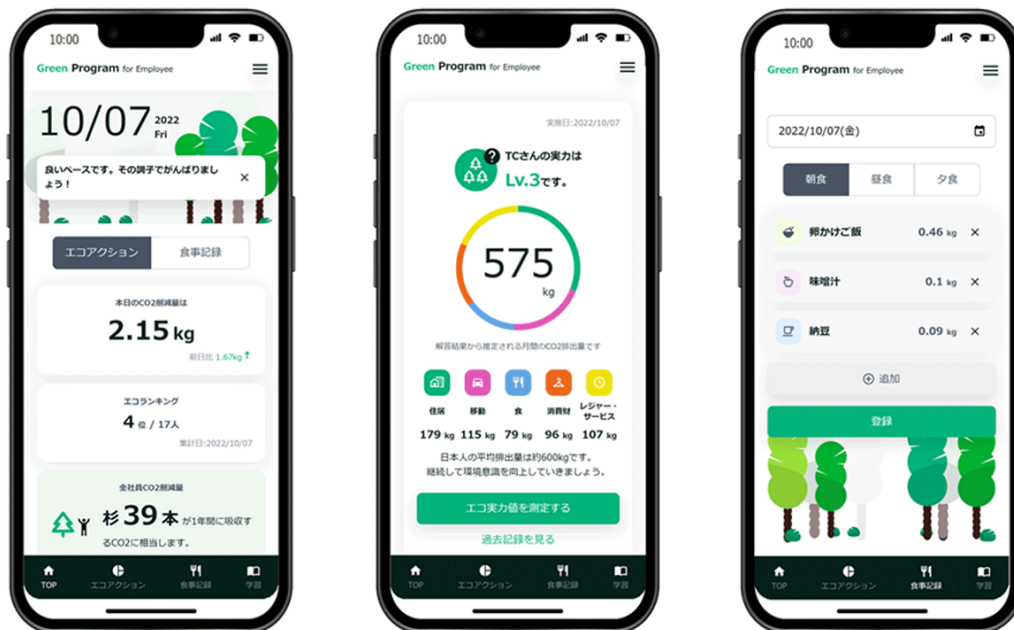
10:00

Green Program for Employee

10/07 2022 Fri

良いペースです。その調子でがんばりましょう！ ×

エコアクション 食事記録

本日のCO2削減量は
2.15 kg
前日比 1.67kg ↑

エコランキング
4 位 / 17人
集計日:2022/10/07

全社員CO2削減量
杉 39 本 が1年間に吸収するCO2に相当します。

TOP エコアクション 食事記録 学習

10:00

Green Program for Employee

実施日:2022/10/07

TCさんの実力は
Lv.3です。

575
kg

解答結果から推定される月間のCO2排出量です

住居 移動 食 消費財 レジャー・サービス
179 kg 115 kg 79 kg 96 kg 107 kg

日本人の平均排出量は約600kgです。
継続して環境意識を向上していきましょう。

エコ実力値を測定する

過去記録を見る

TOP エコアクション 食事記録 学習

10:00

Green Program for Employee

2022/10/07(金)

朝食 昼食 夕食

卵かけご飯 0.46 kg ×
味噌汁 0.1 kg ×
納豆 0.09 kg ×

⊕ 追加

登録

TOP エコアクション 食事記録 学習